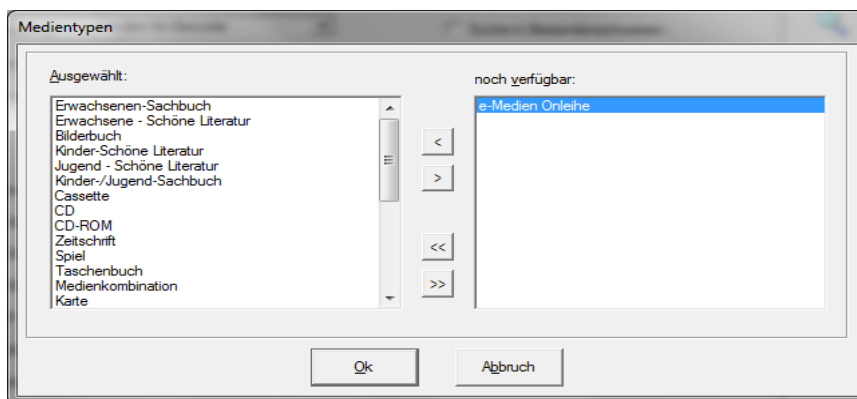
Medientypen

Ausgewählt:

Erwachsenen-Sachbuch
Erwachsene - Schöne Literatur
Bilderbuch
Kinder-Schöne Literatur
Jugend - Schöne Literatur
Kinder-/Jugend-Sachbuch
Cassette
CD
CD-ROM
Zeitschrift
Spiel
Taschenbuch
Medienkombination
Karte

<
>
<<
>>

noch verfügbar:

e-Medien Onleihe

Ok
Abbruch